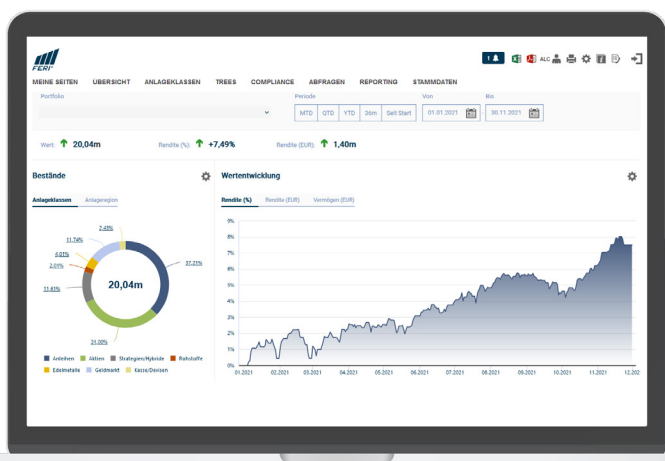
FERI

1 ALC

MEINE SEITEN ÜBERSICHT ANLAGEKLASSEN TREES COMPLIANCE ABFRAGEN REPORTING STAMMDATEN

Portfolio

Periode
MTD QTD YTD 36m Seit Start

Von
01.01.2021

Bis
30.11.2021

Wert: 20,04m

Rendite (%): +7,49%

Rendite (EUR): 1,40m

Bestände

Anlageklassen Anlageregion

2,45%
11,74%
4,01%
3,01%
11,41%
37,21%
21,00%

20,04m

Anleihen Aktien Strategien/Hybride Rohstoffe Edelmetalle Geldmarkt Kasse/Devisen

Wertentwicklung

Rendite (%) Rendite (EUR) Vermögen (EUR)

9%
8%
7%
6%
5%
4%
3%
2%
1%
0%

01.2021 02.2021 03.2021 04.2021 05.2021 06.2021 07.2021 08.2021 09.2021 10.2021 11.2021 12.202